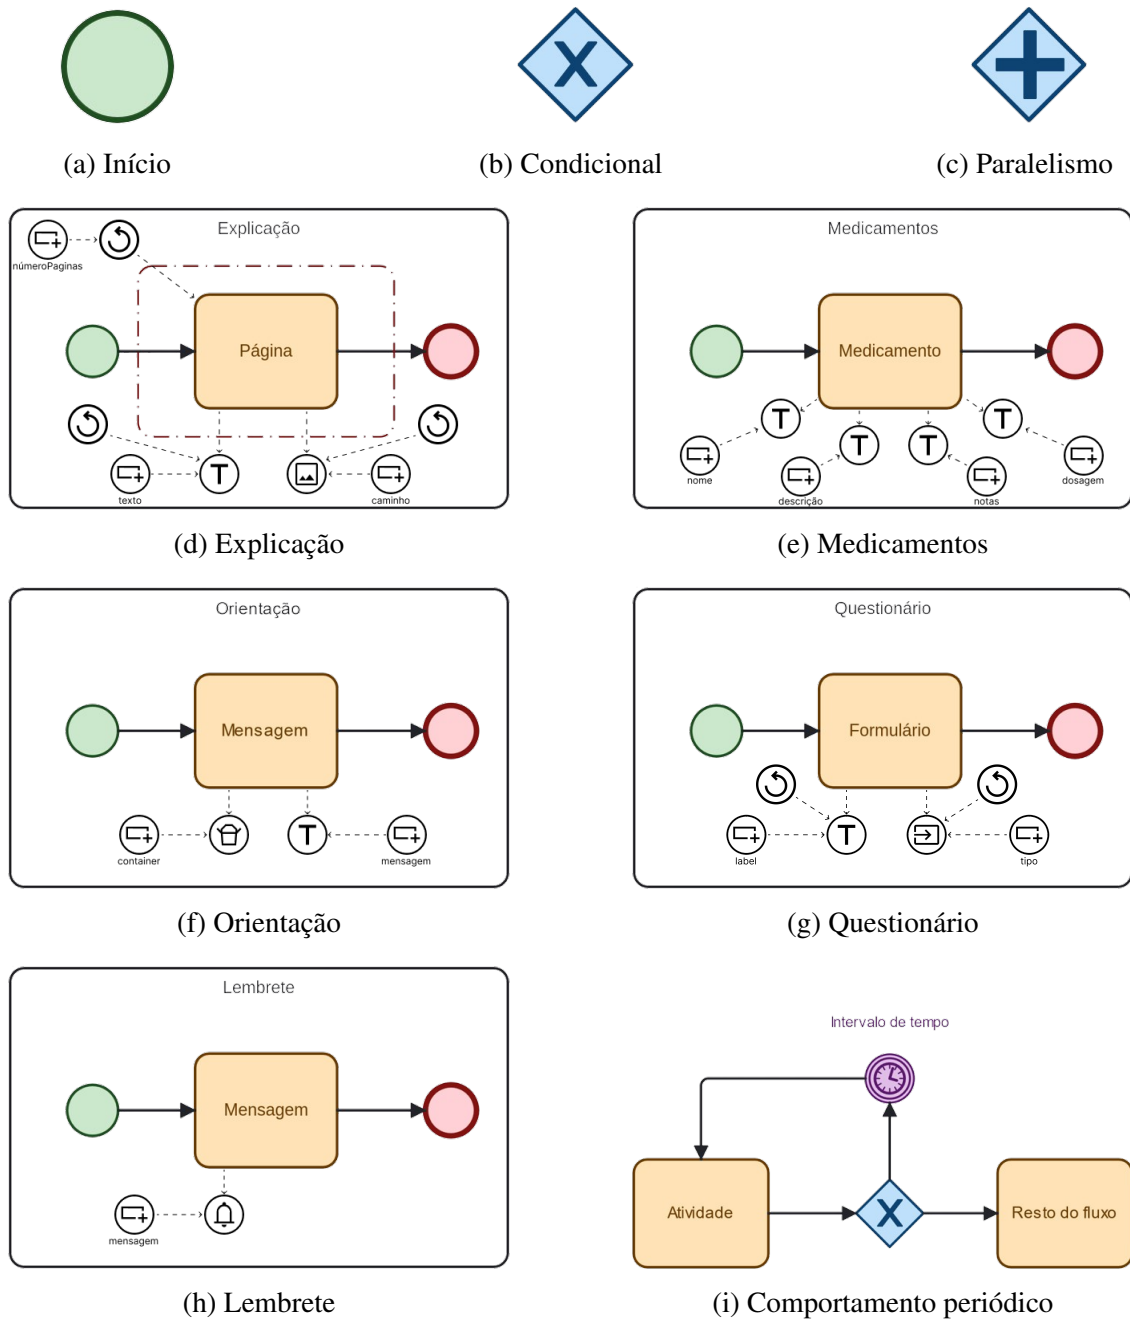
(a) Início

(b) Condicional

(c) Paralelismo

Explicação
númeroPaginas
Página
texto
caminho

(d) Explicação

Medicamentos
Medicamento
nome
descrição
notas
dosagem

(e) Medicamentos

Orientação
Mensagem
container
mensagem

(f) Orientação

Questionário
Formulário
label
tipo

(g) Questionário

Lembrete
Mensagem
mensagem

(h) Lembrete

Intervalo de tempo
Atividade
Resto do fluxo

(i) Comportamento periódico